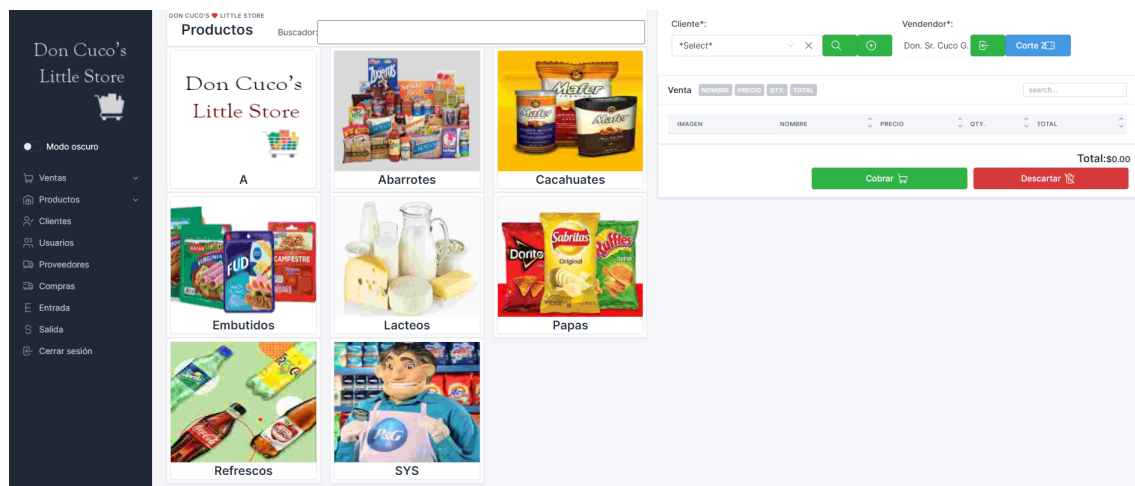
Don Cuco's Little Store

Modo oscuro

Ventas
Productos
Clientes
Usuarios
Proveedores
Compras
Entrada
Salida
Cerrar sesión

DON CUCO'S ♥ LITTLE STORE
Productos
Buscador:

Don Cuco's Little Store
A
Abarrotes
Cacahuates
Embutidos
Lacteos
Papas
Refrescos
SYS

Cliente*:
*Select*
Vendendor*:
Don. Sr. Cuco G.
Corte

Venta NOMBRE PRECIO QTY. TOTAL
search...

| IMAGEN | NOMBRE | PRECIO | QTY. | TOTAL |
|---|---|---|---|---|

Total:$0.00
Cobrar
Descartar